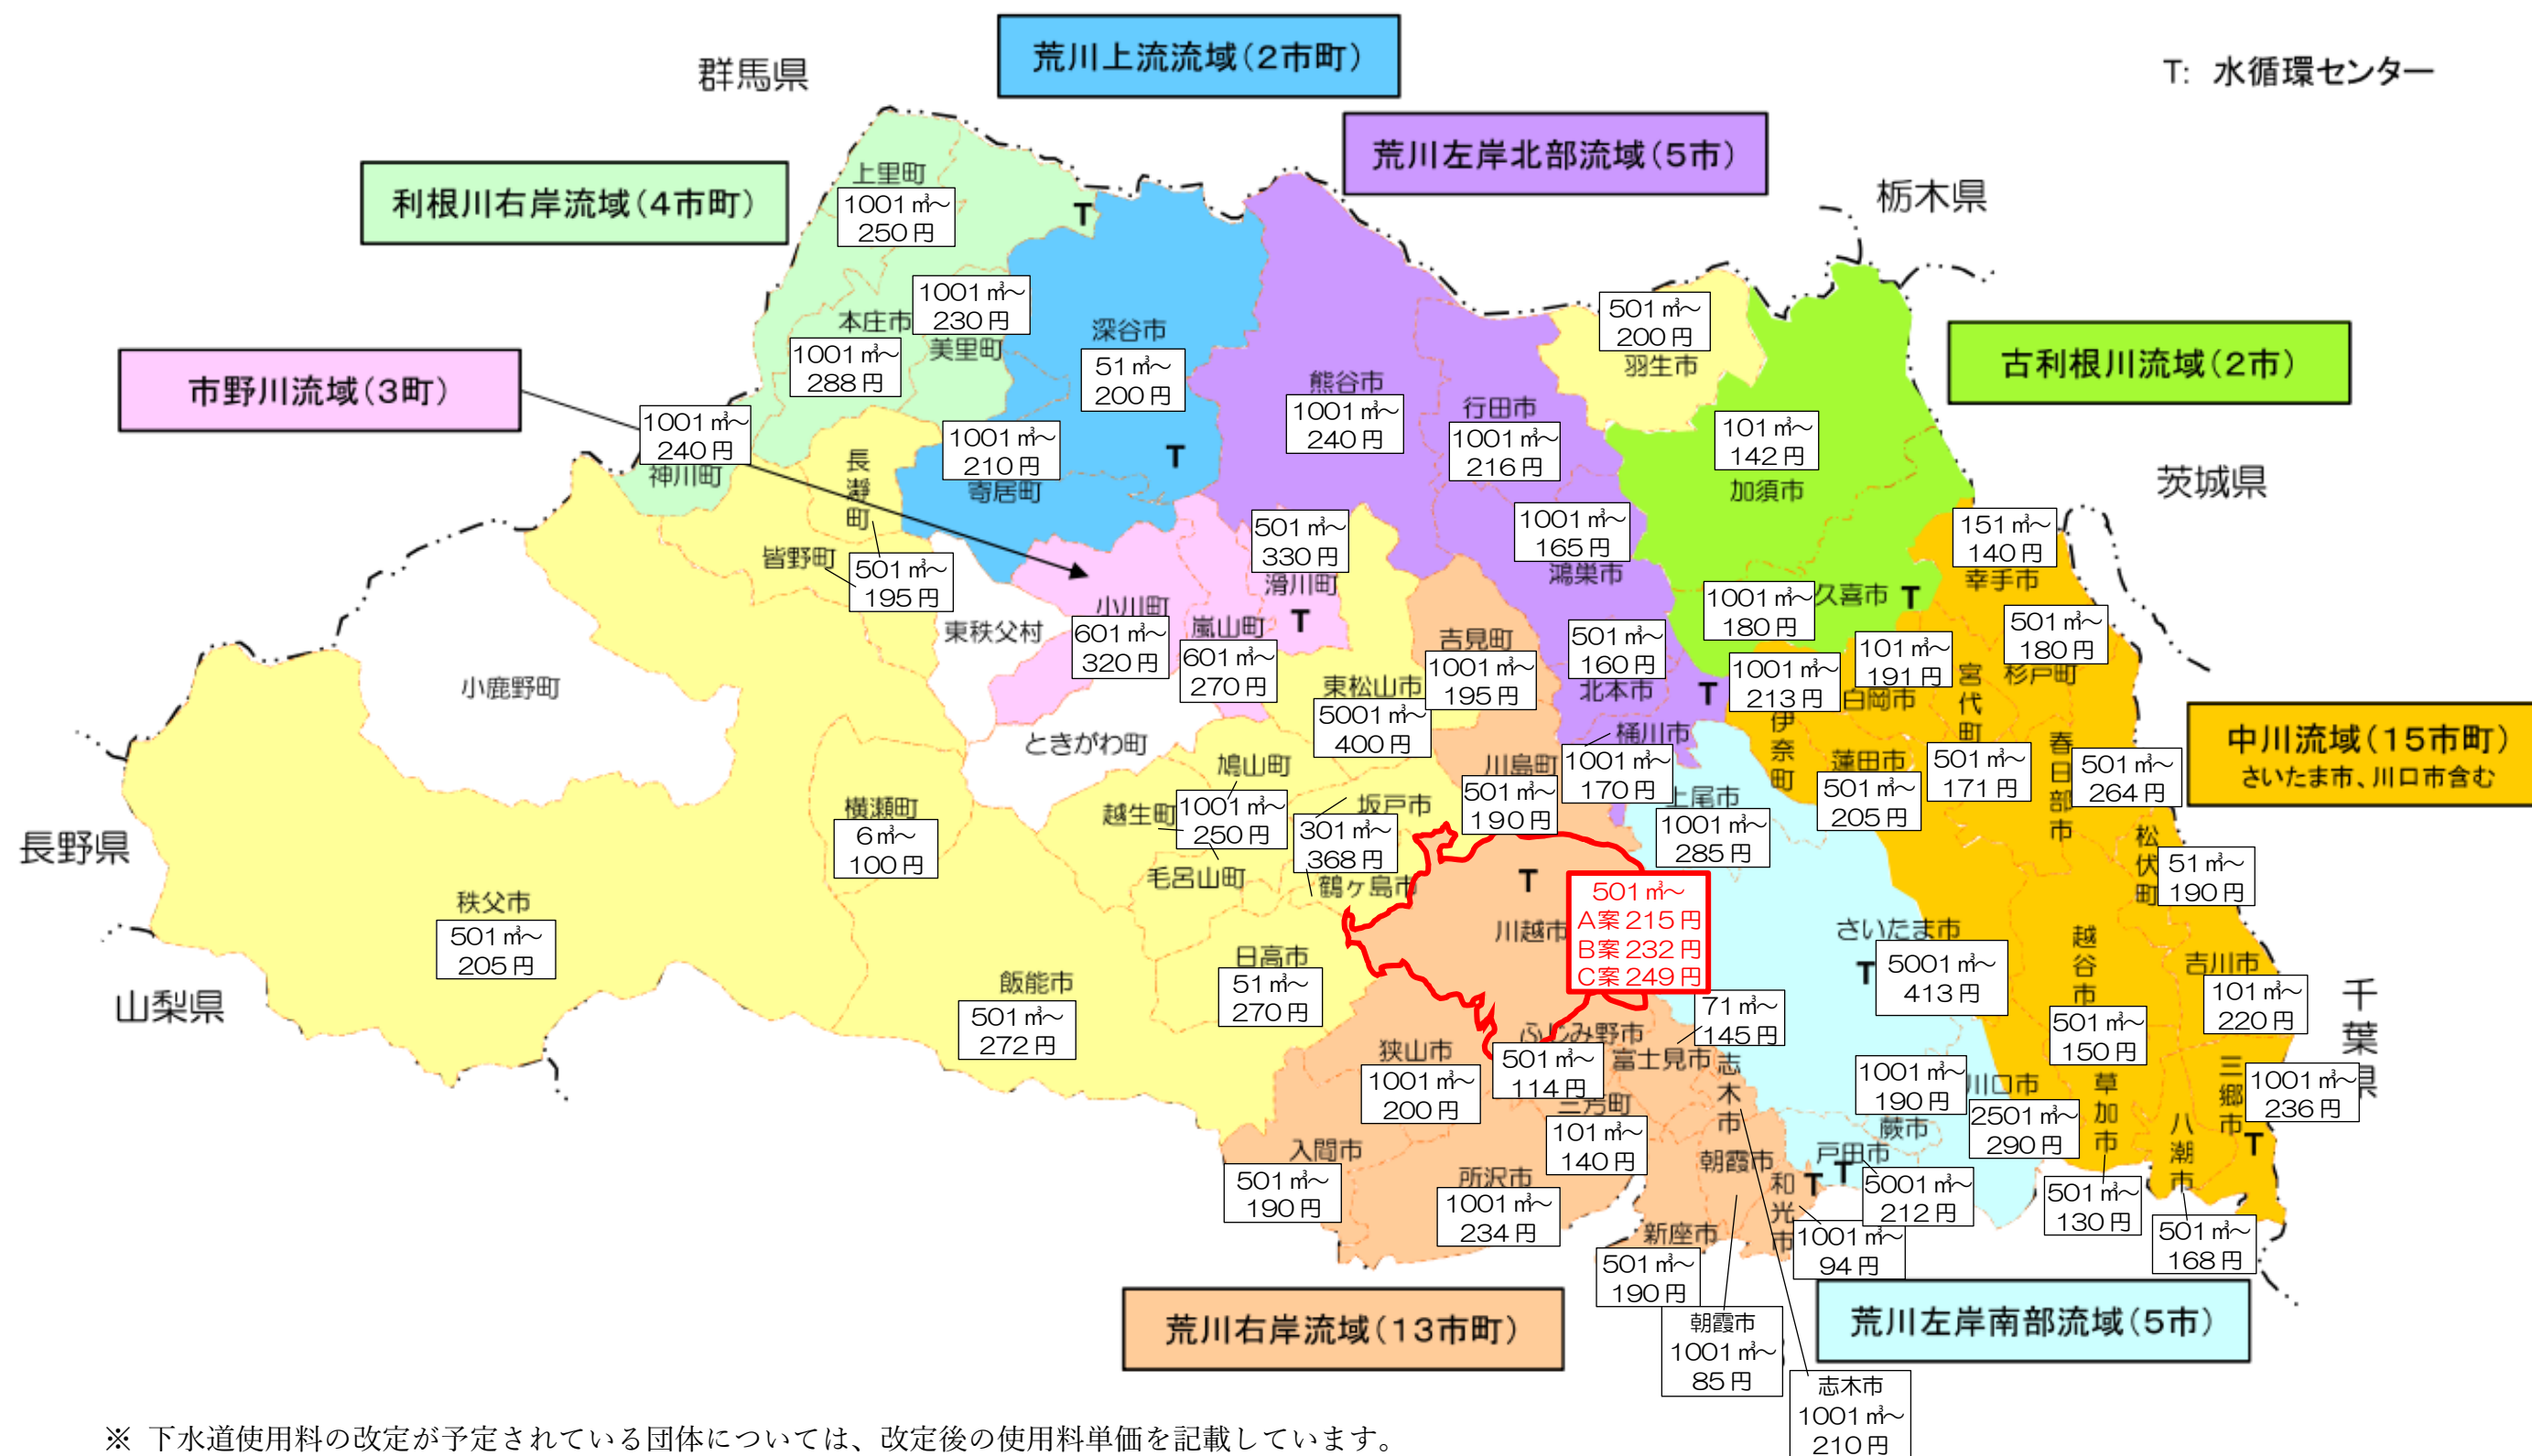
群馬県

荒川上流流域（2市町）

T: 水循環センター

荒川左岸北部流域（5市）

栃木県

利根川右岸流域（4市町）

上里町
1001㎥～
250円

T

1001㎥～
230円

本庄市

1001㎥～
288円

美里町

深谷市
51㎥～
200円

501㎥～
200円
羽生市

古利根川流域（2市）

市野川流域（3町）

1001㎥～
240円
神川町

1001㎥～
210円
寄居町

T

熊谷市
1001㎥～
240円

行田市
1001㎥～
216円

101㎥～
142円
加須市

茨城県

長瀞町

皆野町

501㎥～
195円

501㎥～
330円
滑川町

1001㎥～
165円
鴻巣市

151㎥～
140円
幸手市

小川町
601㎥～
320円

嵐山町
601㎥～
270円

T

東秩父村

吉見町
1001㎥～
195円

501㎥～
160円
北本市

1001㎥～
180円

久喜市 T

501㎥～
180円
杉戸町

101㎥～
191円

宮代町

小鹿野町

東松山市
5001㎥～
400円

T

1001㎥～
213円
白岡市

伊奈町

桶川市

ときがわ町

鳩山町

川島町
501㎥～
190円

1001㎥～
170円

上尾市
1001㎥～
285円

蓮田市
501㎥～
205円

501㎥～
171円

春日部市
501㎥～
264円

中川流域（15市町）
さいたま市、川口市含む

横瀬町
6㎥～
100円

越生町
1001㎥～
250円

坂戸市
301㎥～
368円

長野県

毛呂山町

鶴ヶ島市

T

松伏町
51㎥～
190円

秩父市
501㎥～
205円

川越市
501㎥～
A案 215円
B案 232円
C案 249円

さいたま市
T
5001㎥～
413円

越谷市
501㎥～
150円

吉川市
101㎥～
220円

千葉県

山梨県

日高市
51㎥～
270円

飯能市
501㎥～
272円

71㎥～
145円

ふじみ野市

狭山市
1001㎥～
200円

501㎥～
114円

富士見市

志木市

1001㎥～
190円

川口市
2501㎥～
290円

草加市

三郷市
1001㎥～
236円
T

三芳町
101㎥～
140円

蕨市

八潮市

入間市
501㎥～
190円

所沢市
1001㎥～
234円

朝霞市

戸田市
T
5001㎥～
212円

和光市
T
1001㎥～
94円

501㎥～
130円

501㎥～
168円

新座市
501㎥～
190円

荒川右岸流域（13市町）

朝霞市
1001㎥～
85円

荒川左岸南部流域（5市）

志木市
1001㎥～
210円

※ 下水道使用料の改定が予定されている団体については、改定後の使用料単価を記載しています。